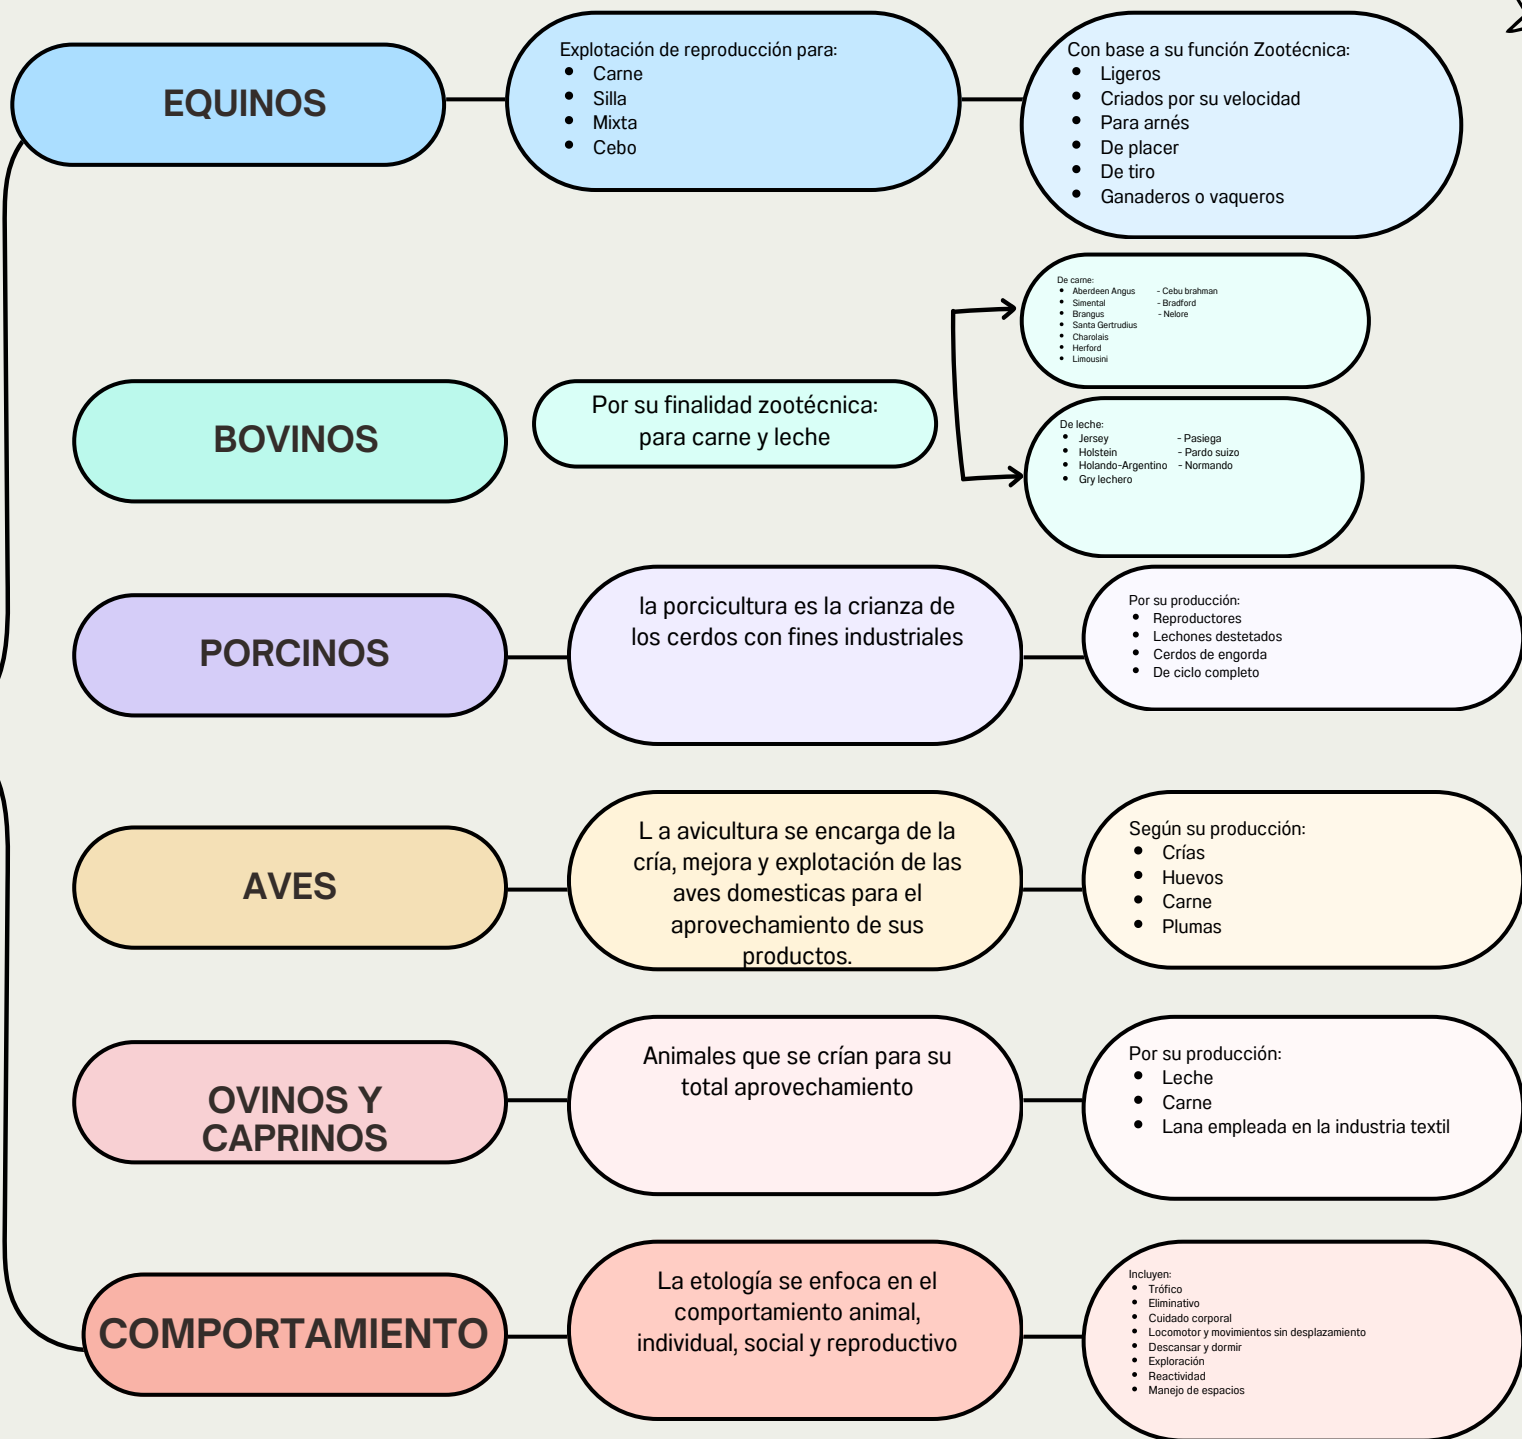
EQUINOS

Explotación de reproducción para:
- Carne
- Silla
- Mixta
- Cebo

Con base a su función Zootécnica:
- Ligeros
- Criados por su velocidad
- Para arnés
- De placer
- De tiro
- Ganaderos o vaqueros

BOVINOS

Por su finalidad zootécnica: para carne y leche

De carne:
- Aberdeen Angus
- Simental
- Brangus
- Santa Gertrudius
- Charolais
- Herford
- Limousini

- Cebu brahman
- Bradford
- Nelore

De leche:
- Jersey
- Holstein
- Holando-Argentino
- Gry lechero

- Pasiega
- Pardo suizo
- Normando

PORCINOS

la porcicultura es la crianza de los cerdos con fines industriales

Por su producción:
- Reproductores
- Lechones destetados
- Cerdos de engorda
- De ciclo completo

AVES

L a avicultura se encarga de la cría, mejora y explotación de las aves domesticas para el aprovechamiento de sus productos.

Según su producción:
- Crías
- Huevos
- Carne
- Plumas

OVINOS Y CAPRINOS

Animales que se crían para su total aprovechamiento

Por su producción:
- Leche
- Carne
- Lana empleada en la industria textil

COMPORTAMIENTO

La etología se enfoca en el comportamiento animal, individual, social y reproductivo

Incluyen:
- Trófico
- Eliminativo
- Cuidado corporal
- Locomotor y movimientos sin desplazamiento
- Descansar y dormir
- Exploración
- Reactividad
- Manejo de espacios